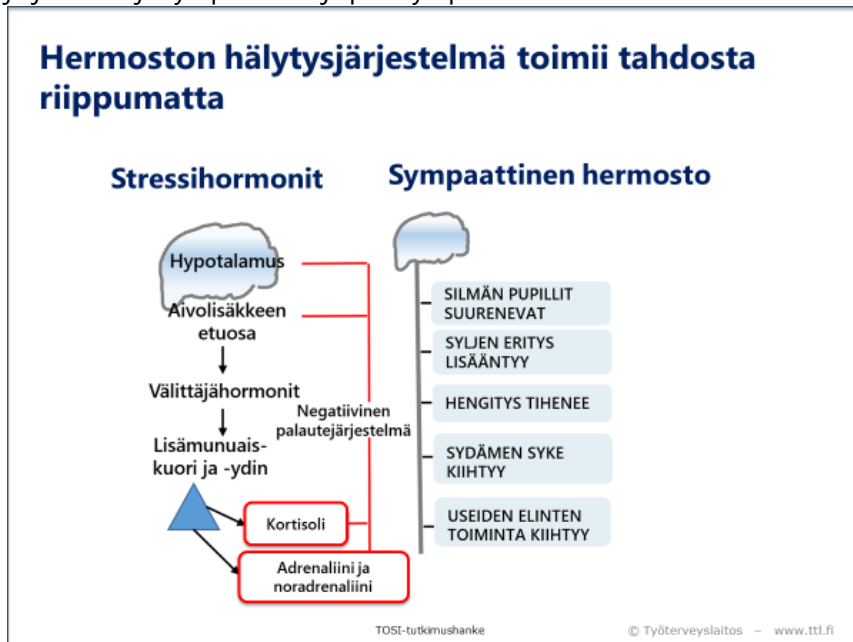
Hermoston hälytysjärjestelmä toimii tahdosta riippumatta

Stressihormonit

Hypotalamus

Aivolisäkkeen etuosa

Välittäjähormonit

Lisämunuaiskuori ja -ydin

Kortisoli

Adrenaliini ja noradrenaliini

Negatiivinen palautejärjestelmä

Sympaattinen hermosto

SILMÄN PUPILLIT SUURENEVAT

SYLJEN ERITYS LISÄÄNTYY

HENGITYS TIHENEE

SYDÄMEN SYKE KIIHTYY

USEIDEN ELINTEN TOIMINTA KIIHTYY

TOSI-tutkimushanke

© Työterveyslaitos – www.ttl.fi